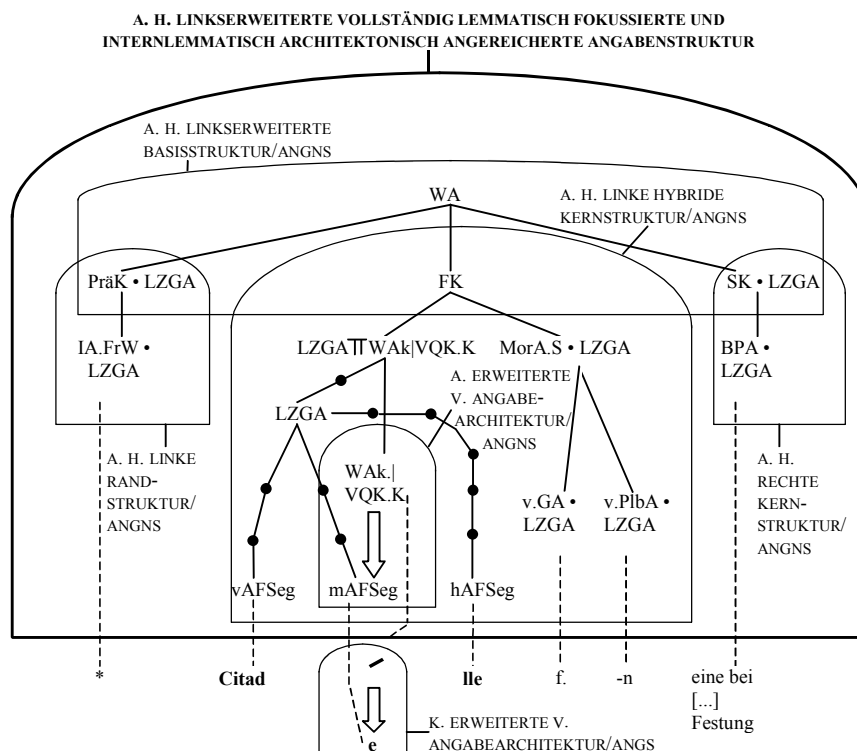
A. H. LINKSERWEITERTE VOLLSTÄNDIG LEMMATISCH FOKUSSIERTE UND INTERNLEMMATISCH ARCHITEKTONISCH ANGEREICHERTE ANGABENSTRUKTUR

A. H. LINKSERWEITERTE BASISSTRUKTUR/ANGNS

WA

A. H. LINKE HYBRIDE KERNSTRUKTUR/ANGNS

PräK • LZGA

FK

SK • LZGA

IA.FrW • LZGA

LZGA╥WAk|VQK.K

MorA.S • LZGA

BPA • LZGA

A. ERWEITERTE V. ANGABE-ARCHITEKTUR/ANGNS

LZGA

WAk.| VQK.K

A. H. LINKE RAND-STRUKTUR/ANGNS

v.GA • LZGA

v.PlbA • LZGA

A. H. RECHTE KERN-STRUKTUR/ANGNS

vAFSeg

mAFSeg

hAFSeg

*

Citad

lle

f.

-n

eine bei [...] Festung

´

e

K. ERWEITERTE V. ANGABEARCHITEKTUR/ANGS